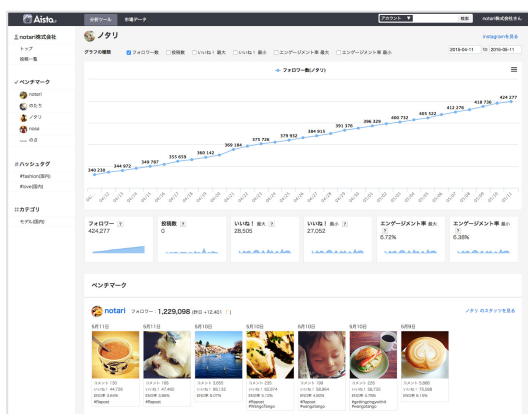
Aista

分析ツール　市場データ

アカウント ▼　検索　notari株式会社さん

notari株式会社

トップ

投稿一覧

ベンチマーク

notari

のたろ

ノタリ

nosai

のと

ハッシュタグ

#fashion(国内)

#love(国内)

カテゴリ

モデル(国内)

ノタリ

Instagramを見る

グラフの種類　フォロワー数　投稿数　いいね！最大　いいね！最小　エンゲージメント率 最大　エンゲージメント率 最小

2015-04-11 to 2015-05-11

フォロワー数(ノタリ)

340 238　344 972　349 767　355 015　360 142　369 184　375 726　379 932　384 915　391 376　396 329　400 732　405 522　412 276　418 736　424 277

フォロワー ?
424,277

投稿数 ?
0

いいね！最大 ?
28,505

いいね！最小 ?
27,052

エンゲージメント率 最大 ?
6.72%

エンゲージメント率 最小 ?
6.38%

ベンチマーク

notari　フォロワー　1,229,098 (前日 +12,461)

ノタリ のスタッツを見る

5月11日　5月11日　5月10日　5月10日　5月10日　5月10日　5月9日

コメント 130　コメント 195　コメント 3,655　コメント 225　コメント 196　コメント 225　コメント 5,666